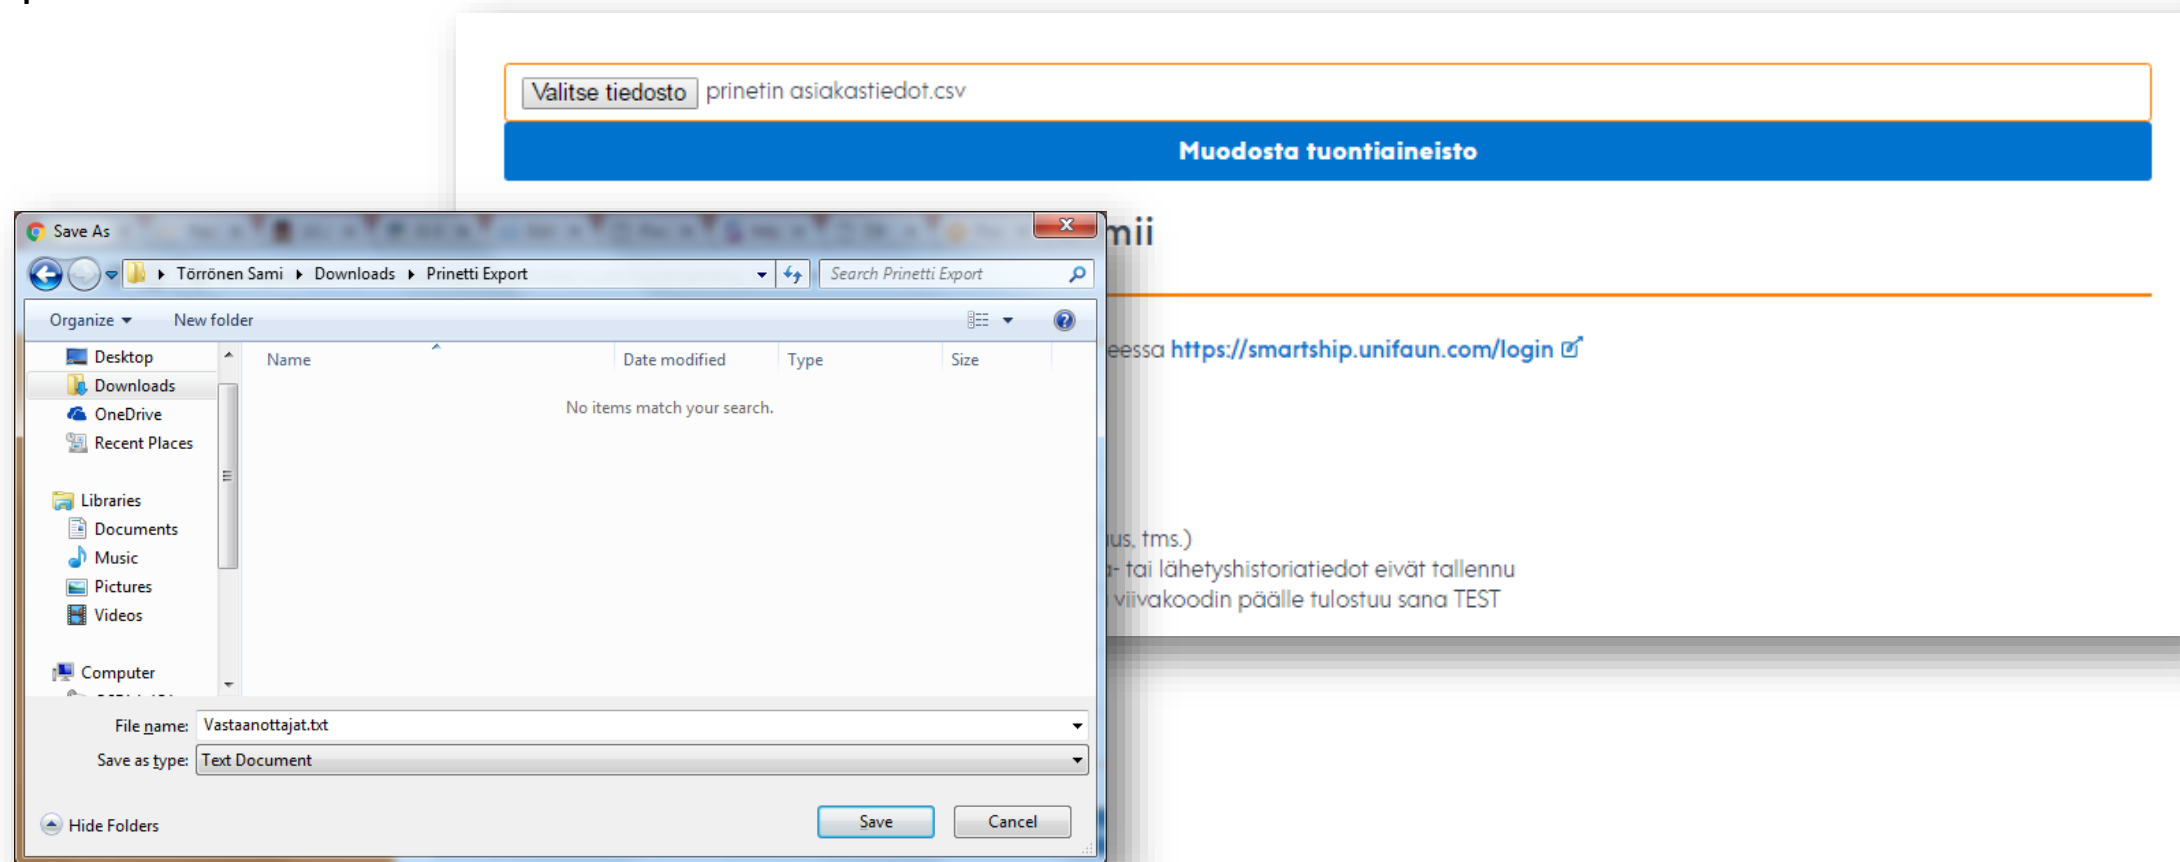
Valitse tiedosto prinetin asiakastiedot.csv

Muodosta tuontiaineisto

Save As

Törrönen Sami ▸ Downloads ▸ Prinetti Export

Search Prinetti Export

Organize ▾ New folder

Desktop
Downloads
OneDrive
Recent Places

Libraries
Documents
Music
Pictures
Videos

Computer

| Name | Date modified | Type | Size |
|---|---|---|---|

No items match your search.

File name: Vastaanottajat.txt

Save as type: Text Document

Hide Folders

Save Cancel

mii

eessa https://smartship.unifaun.com/login

us, tms.)
- tai lähetyshistoriatiedot eivät tallennu
viivakoodin päälle tulostuu sana TEST